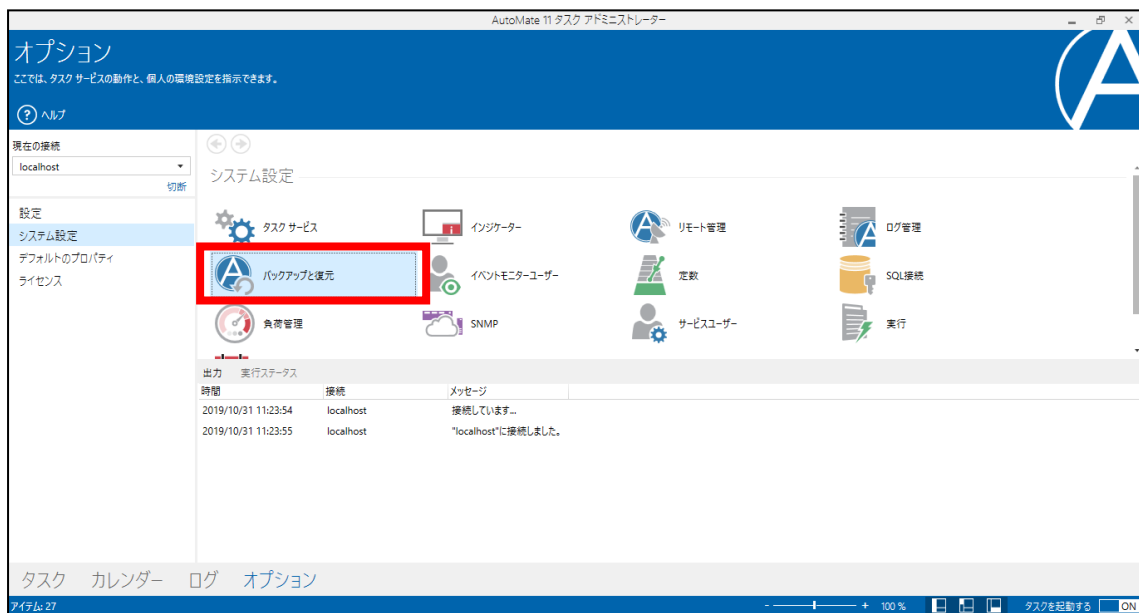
AutoMate 11 タスク アドミニストレーター

オプション
ここでは、タスク サービスの動作と、個人の環境設定を指示できます。

ヘルプ

現在の接続
localhost
切断

設定
システム設定
デフォルトのプロパティ
ライセンス

システム設定

タスク サービス
インジケーター
リモート管理
ログ管理
バックアップと復元
イベントモニターユーザー
定数
SQL接続
負荷管理
SNMP
サービスユーザー
実行

出力　実行ステータス

| 時間 | 接続 | メッセージ |
|---|---|---|
| 2019/10/31 11:23:54 | localhost | 接続しています... |
| 2019/10/31 11:23:55 | localhost | "localhost"に接続しました。 |

タスク　カレンダー　ログ　オプション

アイテム: 27
100 %
タスクを起動する ON